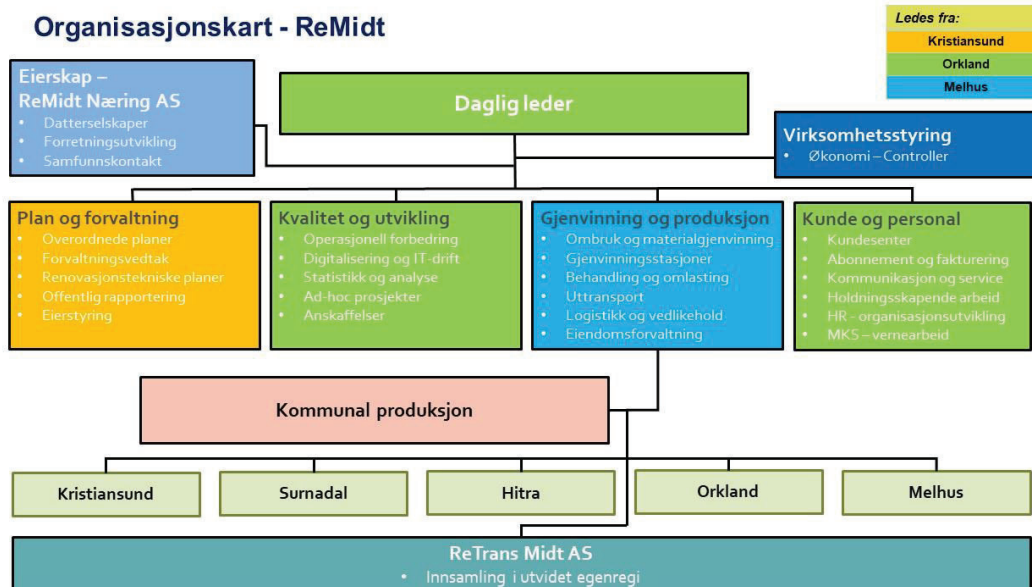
Organisasjonskart - ReMidt

Ledes fra:
Kristiansund
Orkland
Melhus

Eierskap – ReMidt Næring AS
- Datterselskaper
- Forretningsutvikling
- Samfunnskontakt

Daglig leder

Virksomhetsstyring
- Økonomi – Controller

Plan og forvaltning
- Overordnede planer
- Forvaltningsvedtak
- Renovasjonstekniske planer
- Offentlig rapportering
- Eierstyring

Kvalitet og utvikling
- Operasjonell forbedring
- Digitalisering og IT-drift
- Statistikk og analyse
- Ad-hoc prosjekter
- Anskaffelser

Gjenvinning og produksjon
- Ombruk og materialgjenvinning
- Gjenvinningsstasjoner
- Behandling og omlasting
- Uttransport
- Logistikk og vedlikehold
- Eiendomsforvaltning

Kunde og personal
- Kundesenter
- Abonnement og fakturering
- Kommunikasjon og service
- Holdningsskapende arbeid
- HR - organisasjonsutvikling
- MKS – vernearbeid

Kommunal produksjon

Kristiansund

Surnadal

Hitra

Orkland

Melhus

ReTrans Midt AS
- Innsamling i utvidet egenregi